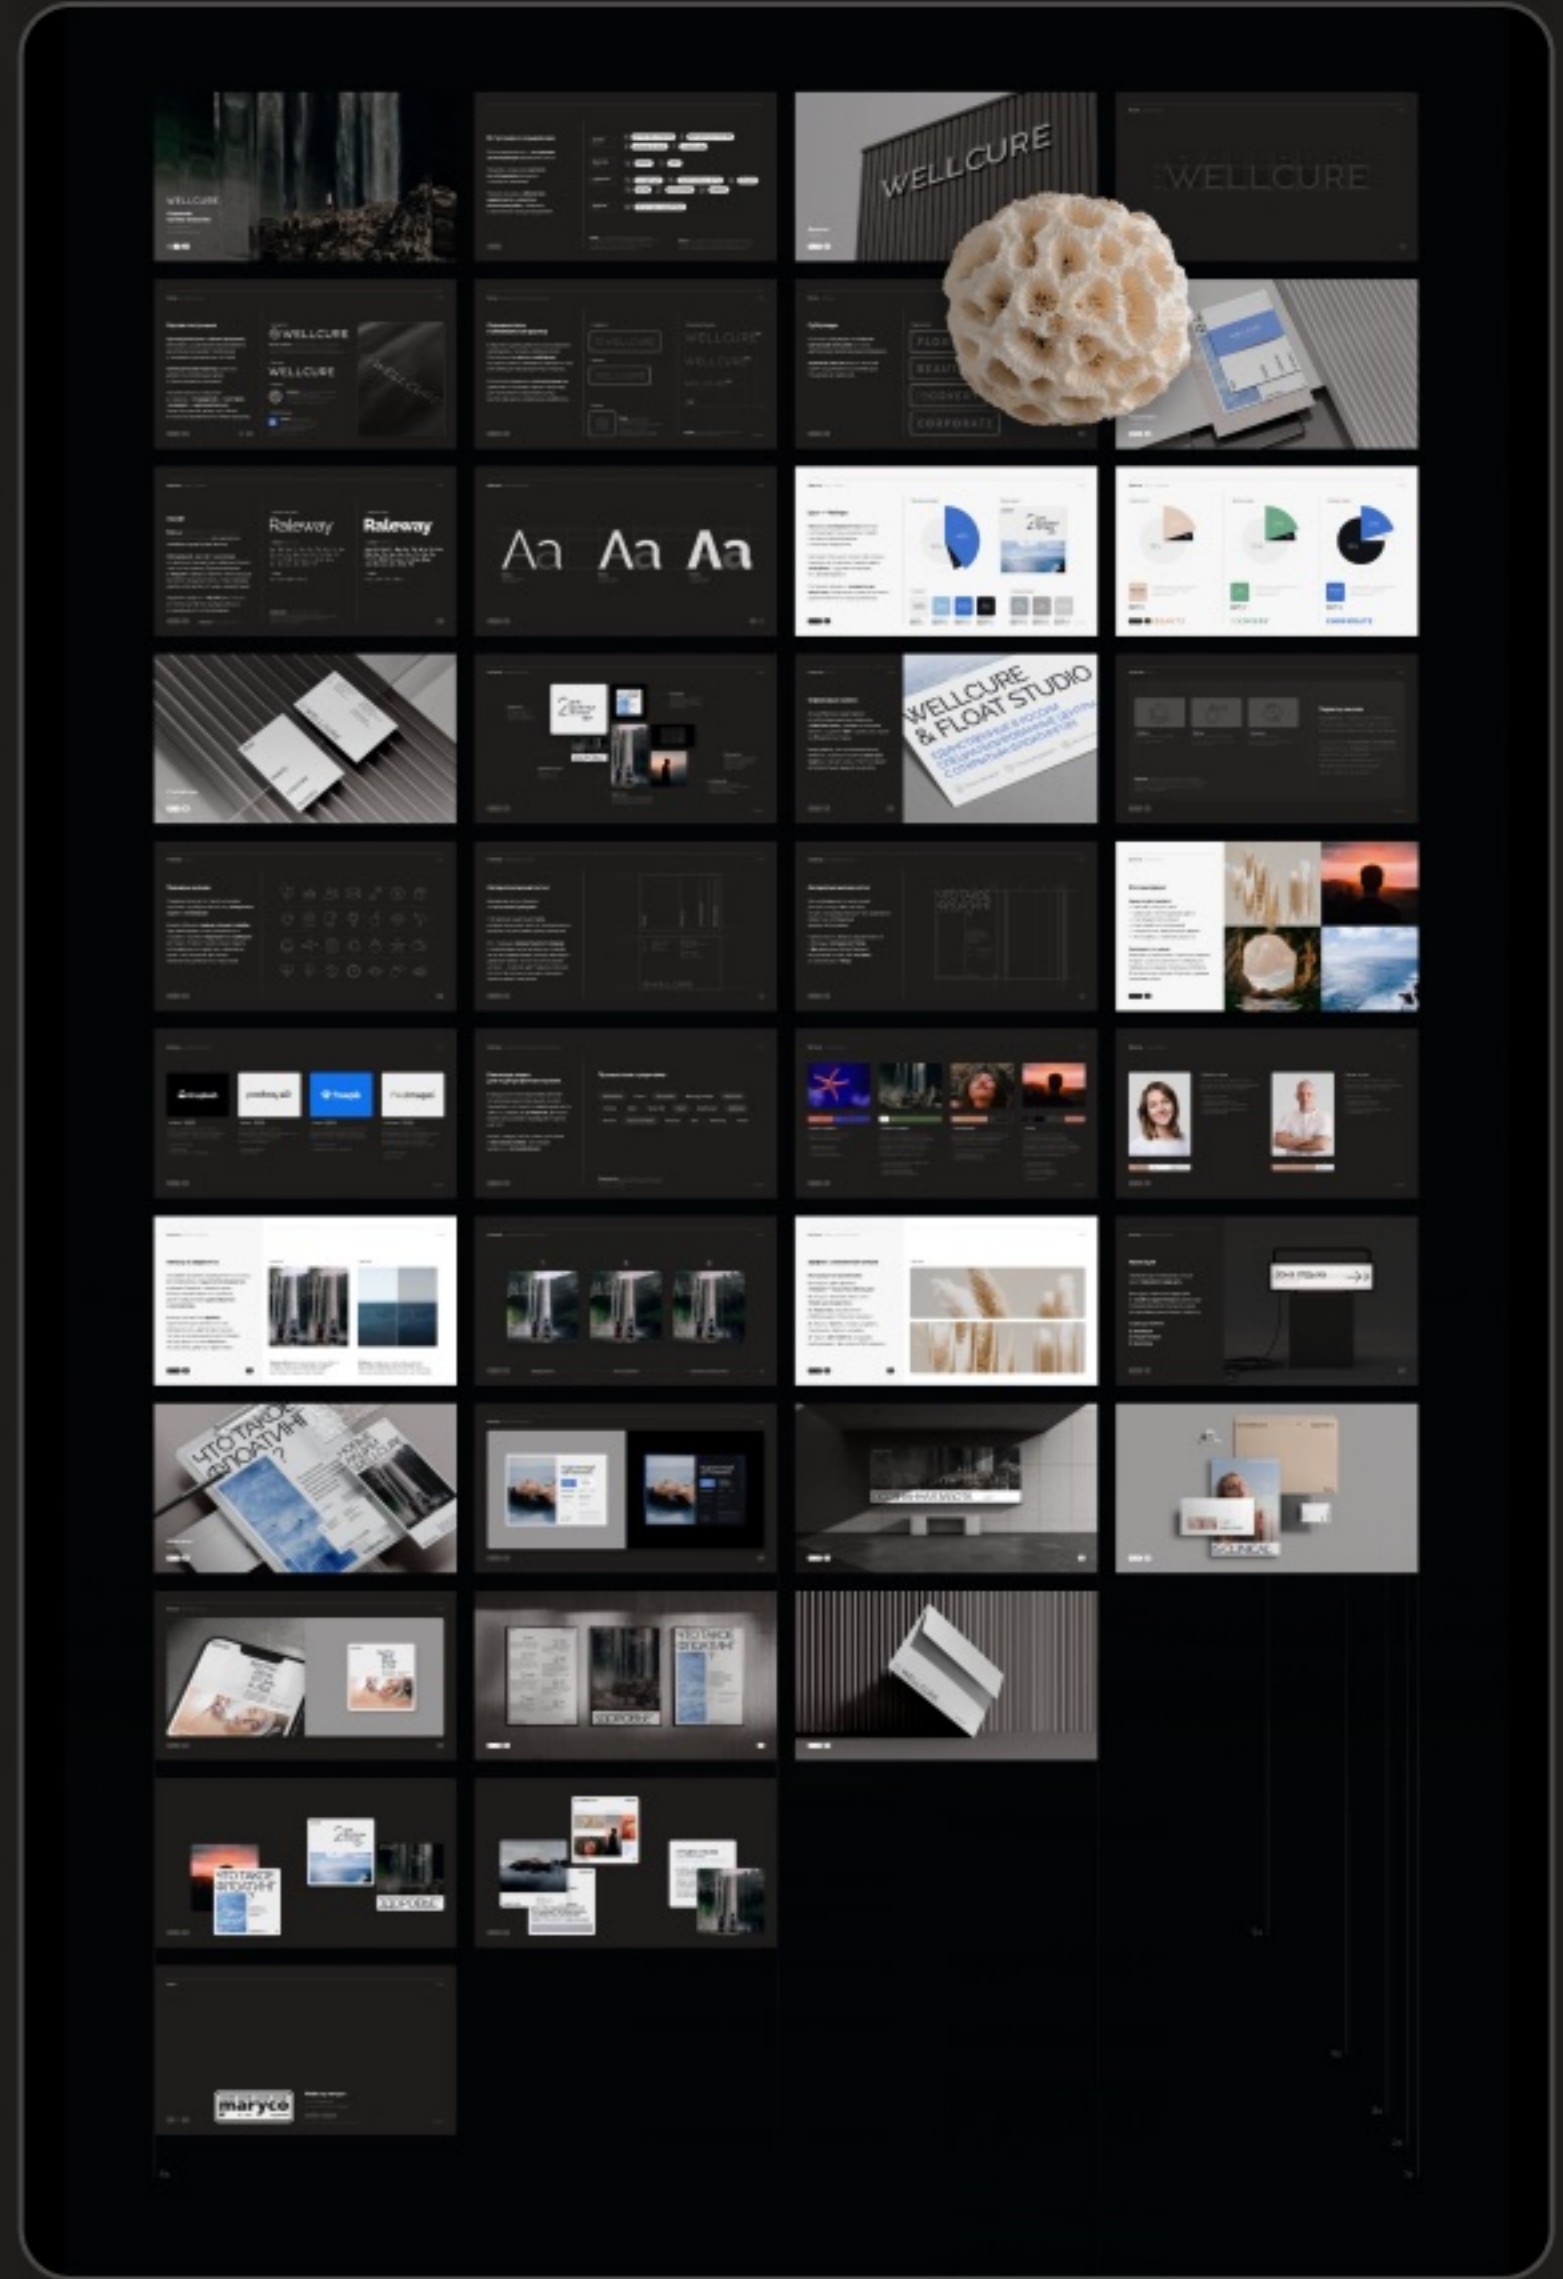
WELLCURE

WELLCURE

WELLCURE

WELLCURE

WELLCURE

WELLCURE

FLOAT

BEAUTY

COSMETIC

CORPORATE

Raleway

Raleway

Aa Aa Aa

BEAUTY

COSMETIC

CORPORATE

WELLCURE & FLOAT STUDIO

ЕДИНСТВЕННЫЙ В РОССИИ СПЕЦИАЛИЗИРОВАННЫЙ ЦЕНТР С ОТКРЫТЫМ ФЛОАТИНГОМ

ЗОНА ОТДЫХА

ЧТО ТАКОЕ ФЛОАТИНГ?

WELLCURE

ЗДОРОВЬЕ

ЧТО ТАКОЕ ФЛОАТИНГ?

ЗДОРОВЬЕ

ЧТО ТАКОЕ ФЛОАТИНГ?

ЗДОРОВЬЕ

maryco